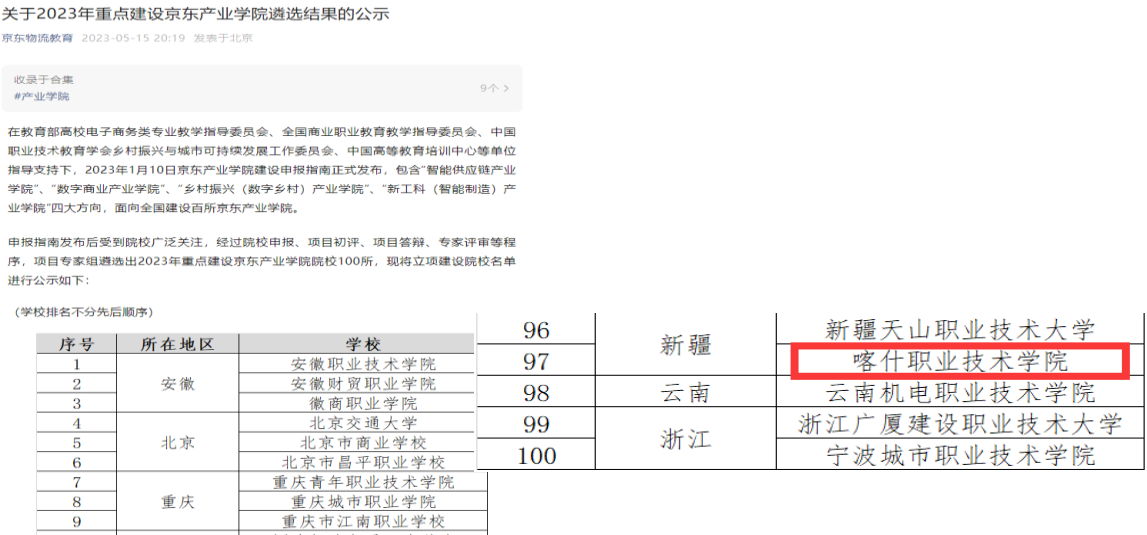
关于2023年重点建设京东产业学院遴选结果的公示

京东物流教育 2023-05-15 20:19 发表于北京

收录于合集
#产业学院 9个 >

在教育部高校电子商务类专业教学指导委员会、全国商业职业教育教学指导委员会、中国职业技术教育学会乡村振兴与城市可持续发展工作委员会、中国高等教育培训中心等单位指导支持下，2023年1月10日京东产业学院建设申报指南正式发布，包含"智能供应链产业学院"、"数字商业产业学院"、"乡村振兴（数字乡村）产业学院"、"新工科（智能制造）产业学院"四大方向，面向全国建设百所京东产业学院。

申报指南发布后受到院校广泛关注，经过院校申报、项目初评、项目答辩、专家评审等程序，项目专家组遴选出2023年重点建设京东产业学院院校100所，现将立项建设院校名单进行公示如下：

（学校排名不分先后顺序）

| 序号 | 所在地区 | 学校 |
|---|---|---|
| 1 | 安徽 | 安徽职业技术学院 |
| 2 | | 安徽财贸职业学院 |
| 3 | | 徽商职业学院 |
| 4 | 北京 | 北京交通大学 |
| 5 | | 北京市商业学校 |
| 6 | | 北京市昌平职业学校 |
| 7 | 重庆 | 重庆青年职业技术学院 |
| 8 | | 重庆城市职业学院 |
| 9 | | 重庆市江南职业学校 |

| 96 | 新疆 | 新疆天山职业技术大学 |
|---|---|---|
| 97 | | 喀什职业技术学院 |
| 98 | 云南 | 云南机电职业技术学院 |
| 99 | 浙江 | 浙江广厦建设职业技术大学 |
| 100 | | 宁波城市职业技术学院 |